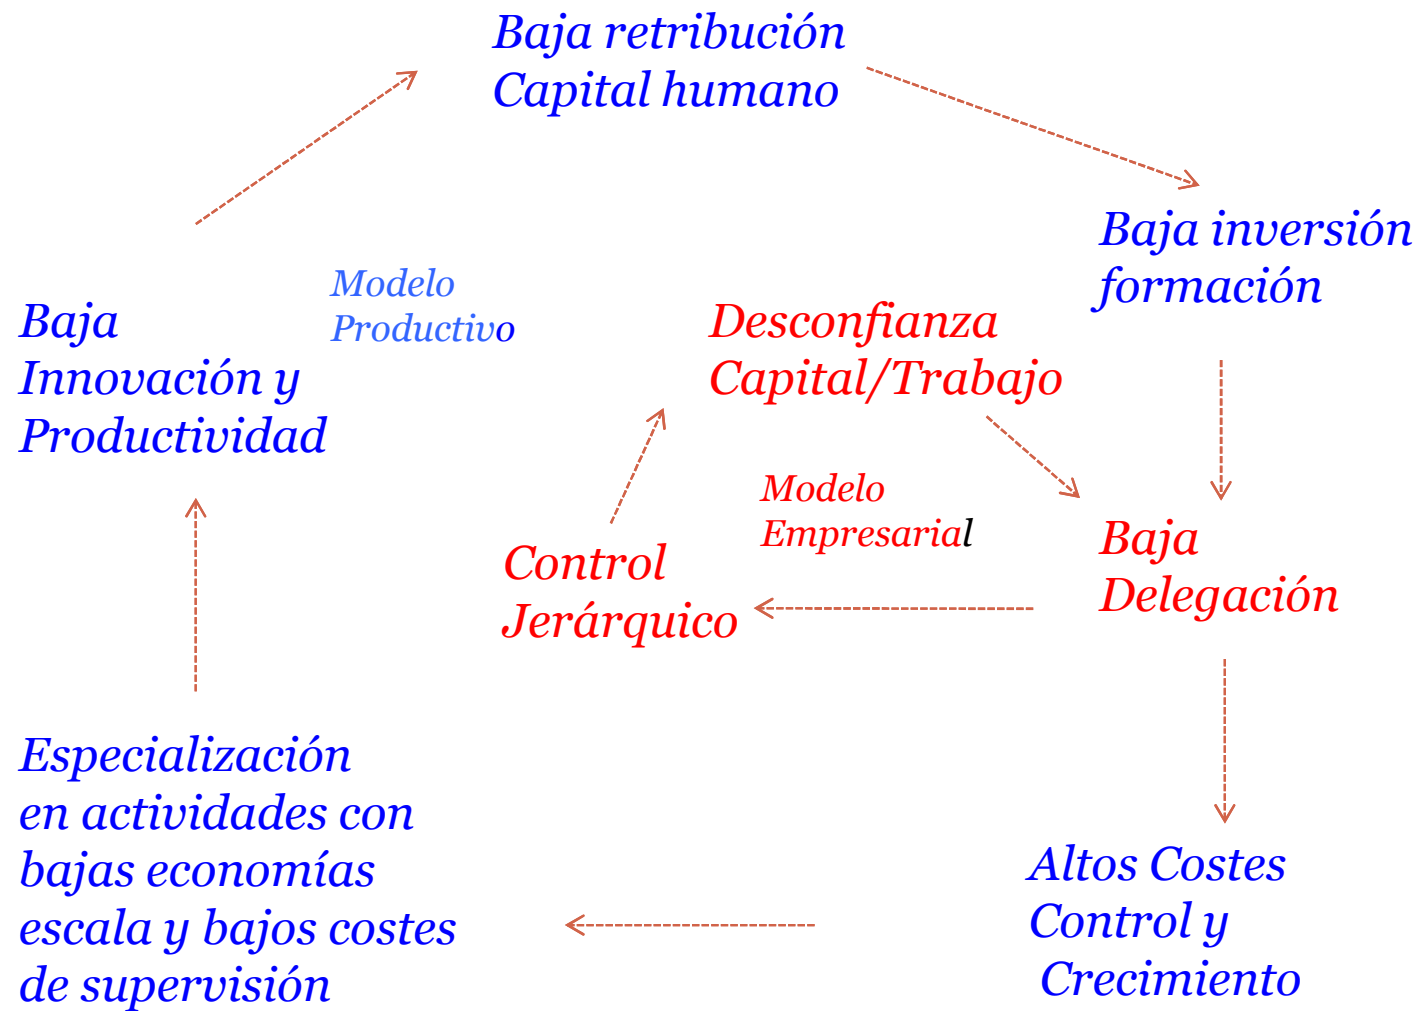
Baja retribución
Capital humano

Baja inversión
formación

Modelo
Productivo

Baja
Innovación y
Productividad

Desconfianza
Capital/Trabajo

Modelo
Empresarial

Control
Jerárquico

Baja
Delegación

Especialización
en actividades con
bajas economías
escala y bajos costes
de supervisión

Altos Costes
Control y
Crecimiento